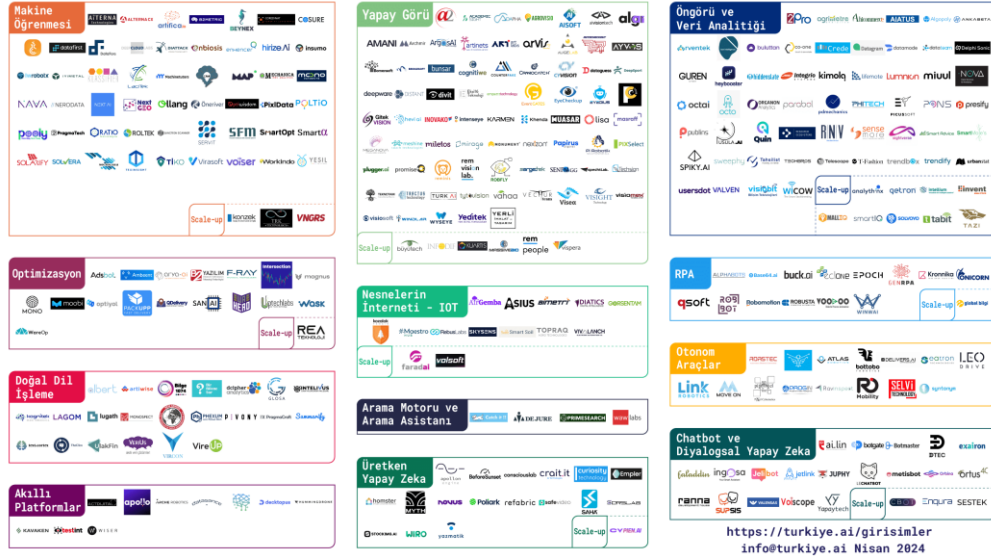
Makine Öğrenmesi

ALTERNA, ALTERMAKS, artificiax, BİZMETRİC, DEYNEX, COSURE, datafirst, DATAGUESS, nbiosis, hirex.AI, insumo, MAP, MONO, NAVA, NERODATA, NEXTAI, Next Geo, llang, Rapidskin, PixlData, POLTIO, peaky, PragmaTech, RATIO, ROLTEK, SFM, SmartOpt, SmartZ, SOLAIFY, SOLVERA, TİKO, Virasoft, voiser, Workinndo, YESIL

Scale-up: konzek, VNGRS

Yapay Görü

AMANI, Archera, ArgosAI, artinets, ARTI, arvis, AYVOS, bunsar, cognitive, deepware, divit, Gtek VISION, INOVAKO, Intenseye, KARMEN, Khenda, MUASAR, lisa, marafet, miletos, mirage, neizort, Papirus, PIXSelect, pluggerai, promise, rem vision lab., ROBFLY, SENSİGG, TURKAI, vahoo, Visea, VISIGHT, visiomatic, visiosoft, WYSEYE, Yeditek, YERLİ

Scale-up: boyutech, rem people, Vispera

Nesnelerin İnterneti - IOT

Gemba, ASIUS, DIATICS, MİGESTRO, RELTEK, SKYSENS, Smart Grid, TOPRAQ, VIVALANCH

Scale-up: faradai, valsoft

Arama Motoru ve Arama Asistanı

DE JURE, PRIMESEARCH, wow labs

Üretken Yapay Zeka

BeforeSunset, consciouslab, crait.it, curiosity technology, Empler, homster, MYTH, NANUS, Poliark, refabric, safeVideo, SAHA, SCRIBLAB, yazmatik, WIRO, STOCKMUL.AI

Scale-up: CYREN.AI

Optimizasyon

Adsbot, Ambeent, aryo, YAZILIM, F-RAY, magnus, MONO, moobi, optiyol, PACKUPP, QDelivery, SANAİ, wosk, WaresOp

Scale-up: REA TEKNOLOJİ

Doğal Dil İşleme

albert, artiwise, Bilge, dolphin, GLOSA, INTELLIUS, Inaprbilis, LAGOM, lugath, PHEXUM, PIVONY, PragmaSoft, Semanticy, talkFin, VIRCON, VireUp

Akıllı Platformlar

apollo, decktopus, KAVAKEN, testinT, WISER

Öngörü ve Veri Analitiği

2Pro, agriateles, AIATUS, AKKABETA, arventek, bulutlar, Credo, Datagram, datamode, Delphi Sonic, GUREN, heybooster, kimola, Lumnion, miuul, NOVA, octai, ORGANON, parabol, palmecheck, PHITECH, PONS, presify, publins, Quin, RNV, sense, SmartScore, SPIKY.AI, sweetspy, TelemetSoft, Telescope, trendbox, trendify, urbanviz, usersdot, VALVEN, visiobit, wicow, analytix, qetron, Invent, MALZO, smartiQ, tabit, TAZI

Scale-up

RPA

buck.ai, eclone, EPOCH, GENBPA, Kronnika, UNICORN, qsoft, ROBOBOT, Robomotion, ROBUSTA, YOOBOO, WIRWAI

Scale-up: global bilgi

Otonom Araçlar

ADASTEC, ATLAS, bottoba, DELIVERS.AI, eatron, LEO DRIVE, Link ROBOTICS, MOVE ON, Mobility, SELVI TECHNOLOGY, Synthetigs

Chatbot ve Diyalogsal Yapay Zeka

ai.lin, botgate, Botmaster, DTEC, exairon, fabalytics, ingosa, Jetbot, jetlink, JUPHY, metisbot, fortus, ranna, SUPSIS, Voiscope, Yapaytech, enqura, SESTEK

Scale-up

https://turkiye.ai/girisimler
info@turkiye.ai Nisan 2024